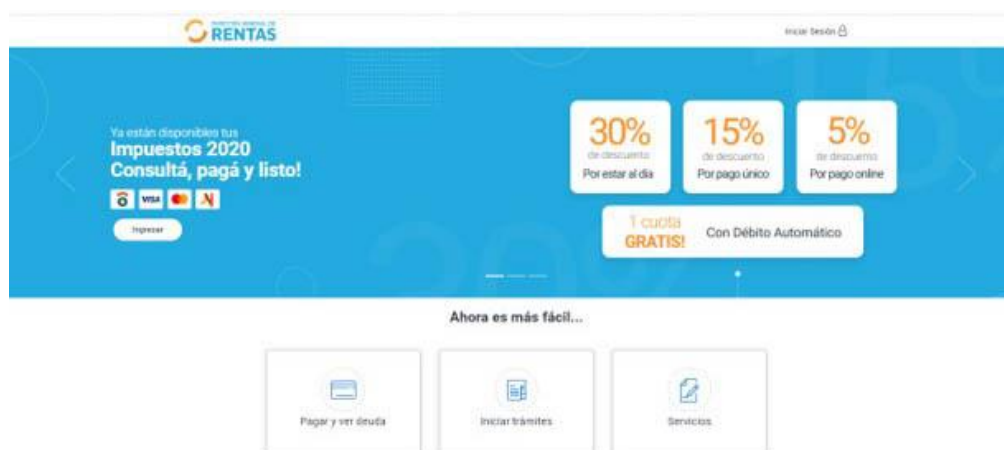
DIRECCIÓN GENERAL DE
RENTAS

Iniciar Sesión

Ya están disponibles tus
Impuestos 2020
Consultá, pagá y listo!

VISA

Ingresar

30%
de descuento
Por estar al día

15%
de descuento
Por pago único

5%
de descuento
Por pago online

1 cuota
GRATIS!
Con Débito Automático

Ahora es más fácil...

Pagar y ver deuda

Iniciar trámites

Servicios